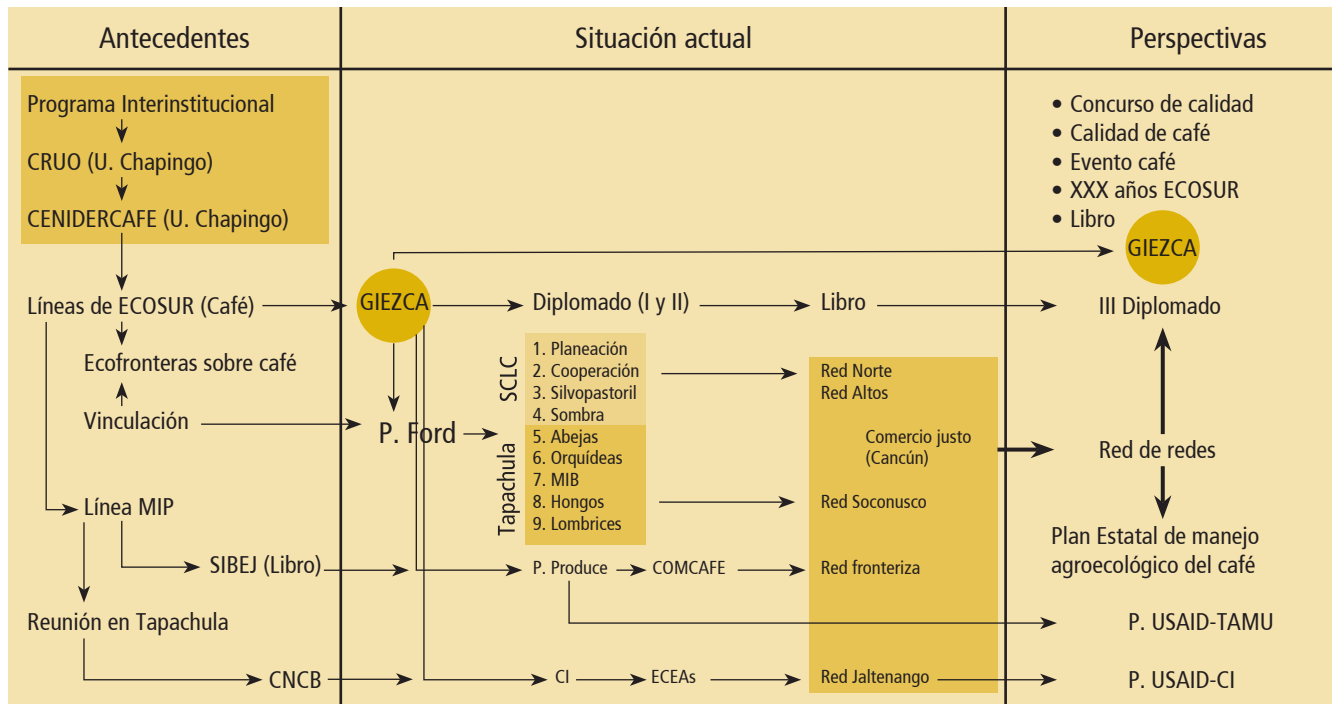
| Antecedentes | Situación actual | Perspectivas |
|---|---|---|

Programa Interinstitucional
CRUO (U. Chapingo)
CENIDERCAFE (U. Chapingo)
Líneas de ECOSUR (Café)
Ecofronteras sobre café
Vinculación
Línea MIP
SIBEJ (Libro)
Reunión en Tapachula
CNCB

GIEZCA
Diplomado (I y II)
Libro
P. Ford
SCLC
1. Planeación
2. Cooperación
3. Silvopastoril
4. Sombra
Tapachula
5. Abejas
6. Orquídeas
7. MIB
8. Hongos
9. Lombrices
Red Norte
Red Altos
Comercio justo (Cancún)
Red Soconusco
P. Produce
COMCAFE
Red fronteriza
CI
ECEAs
Red Jaltenango

• Concurso de calidad
• Calidad de café
• Evento café
• XXX años ECOSUR
• Libro
GIEZCA
III Diplomado
Red de redes
Plan Estatal de manejo agroecológico del café
P. USAID-TAMU
P. USAID-CI